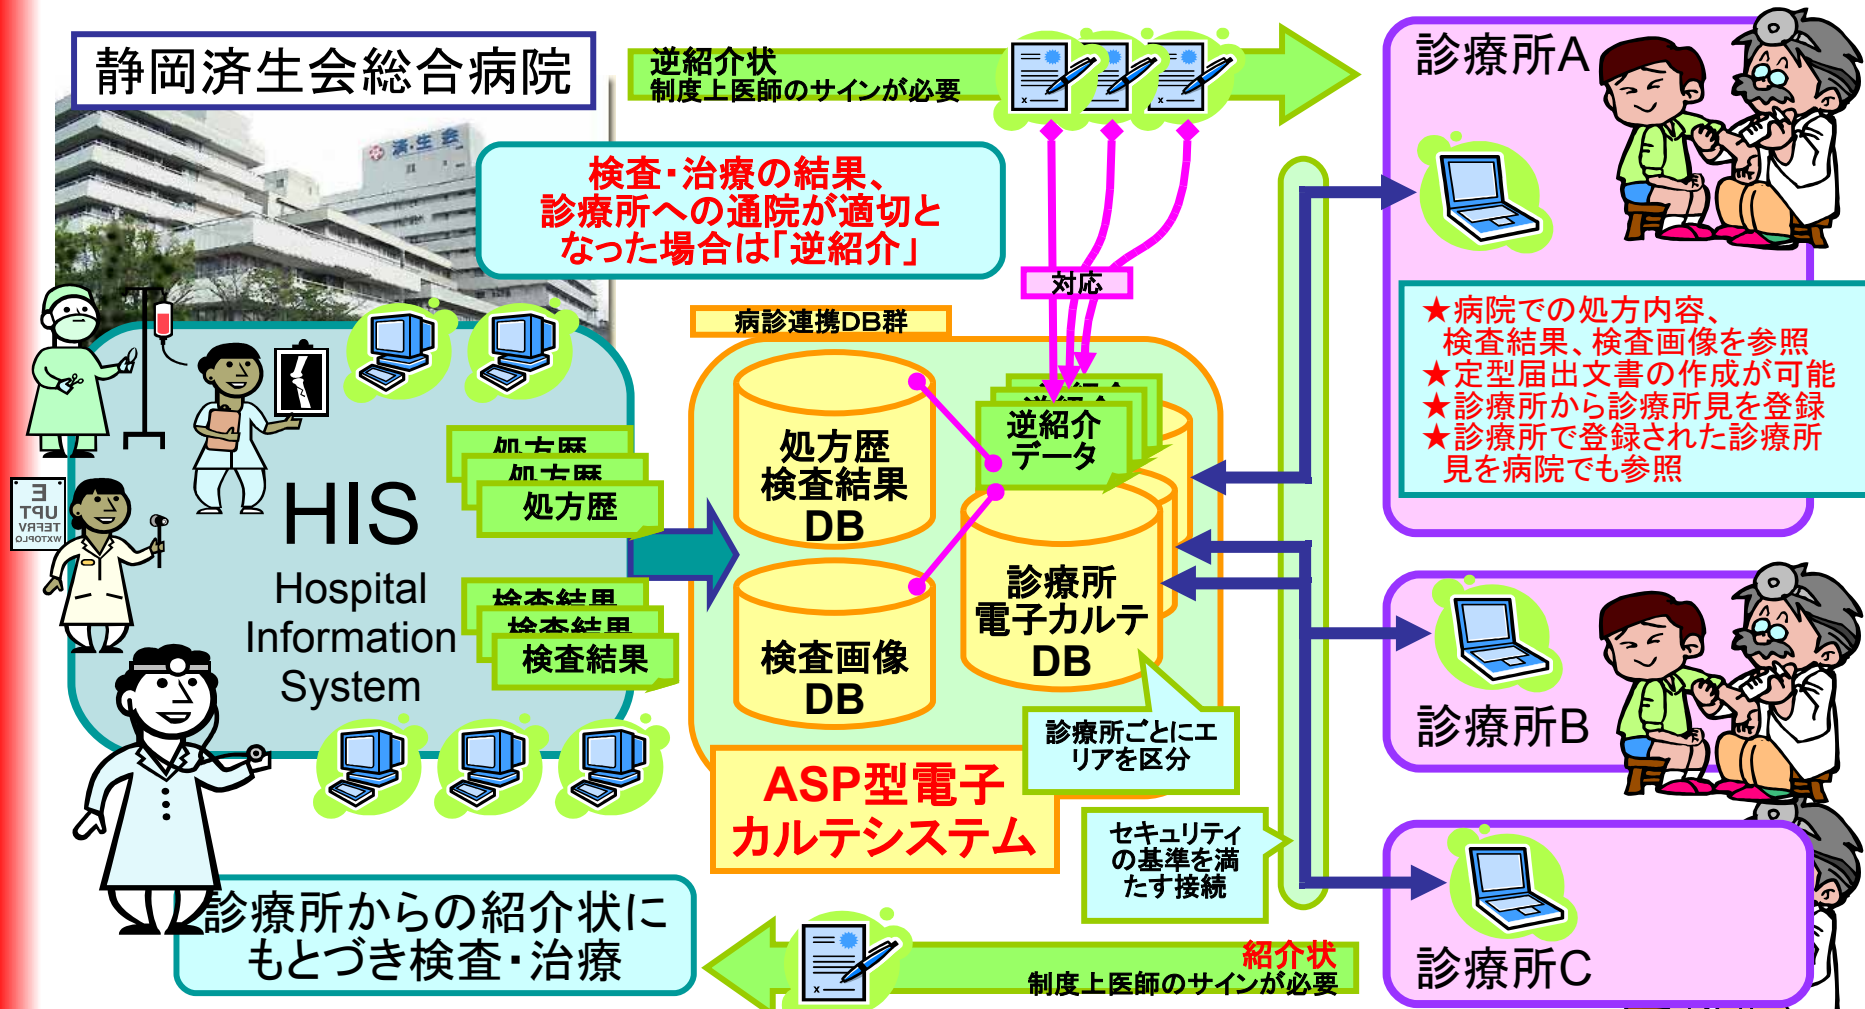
静岡済生会総合病院

済生会

逆紹介状
制度上医師のサインが必要

診療所A

検査・治療の結果、
診療所への通院が適切となった場合は「逆紹介」

対応

病診連携DB群

★病院での処方内容、検査結果、検査画像を参照
★定型届出文書の作成が可能
★診療所から診療所見を登録
★診療所で登録された診療所見を病院でも参照

処方歴
処方歴
処方歴

HIS
Hospital Information System

処方歴
検査結果
DB

逆紹介
データ

診療所
電子カルテ
DB

検査結果
検査結果
検査結果

検査画像
DB

診療所ごとにエリアを区分

診療所B

ASP型電子
カルテシステム

セキュリティの基準を満たす接続

診療所C

診療所からの紹介状にもとづき検査・治療

紹介状
制度上医師のサインが必要